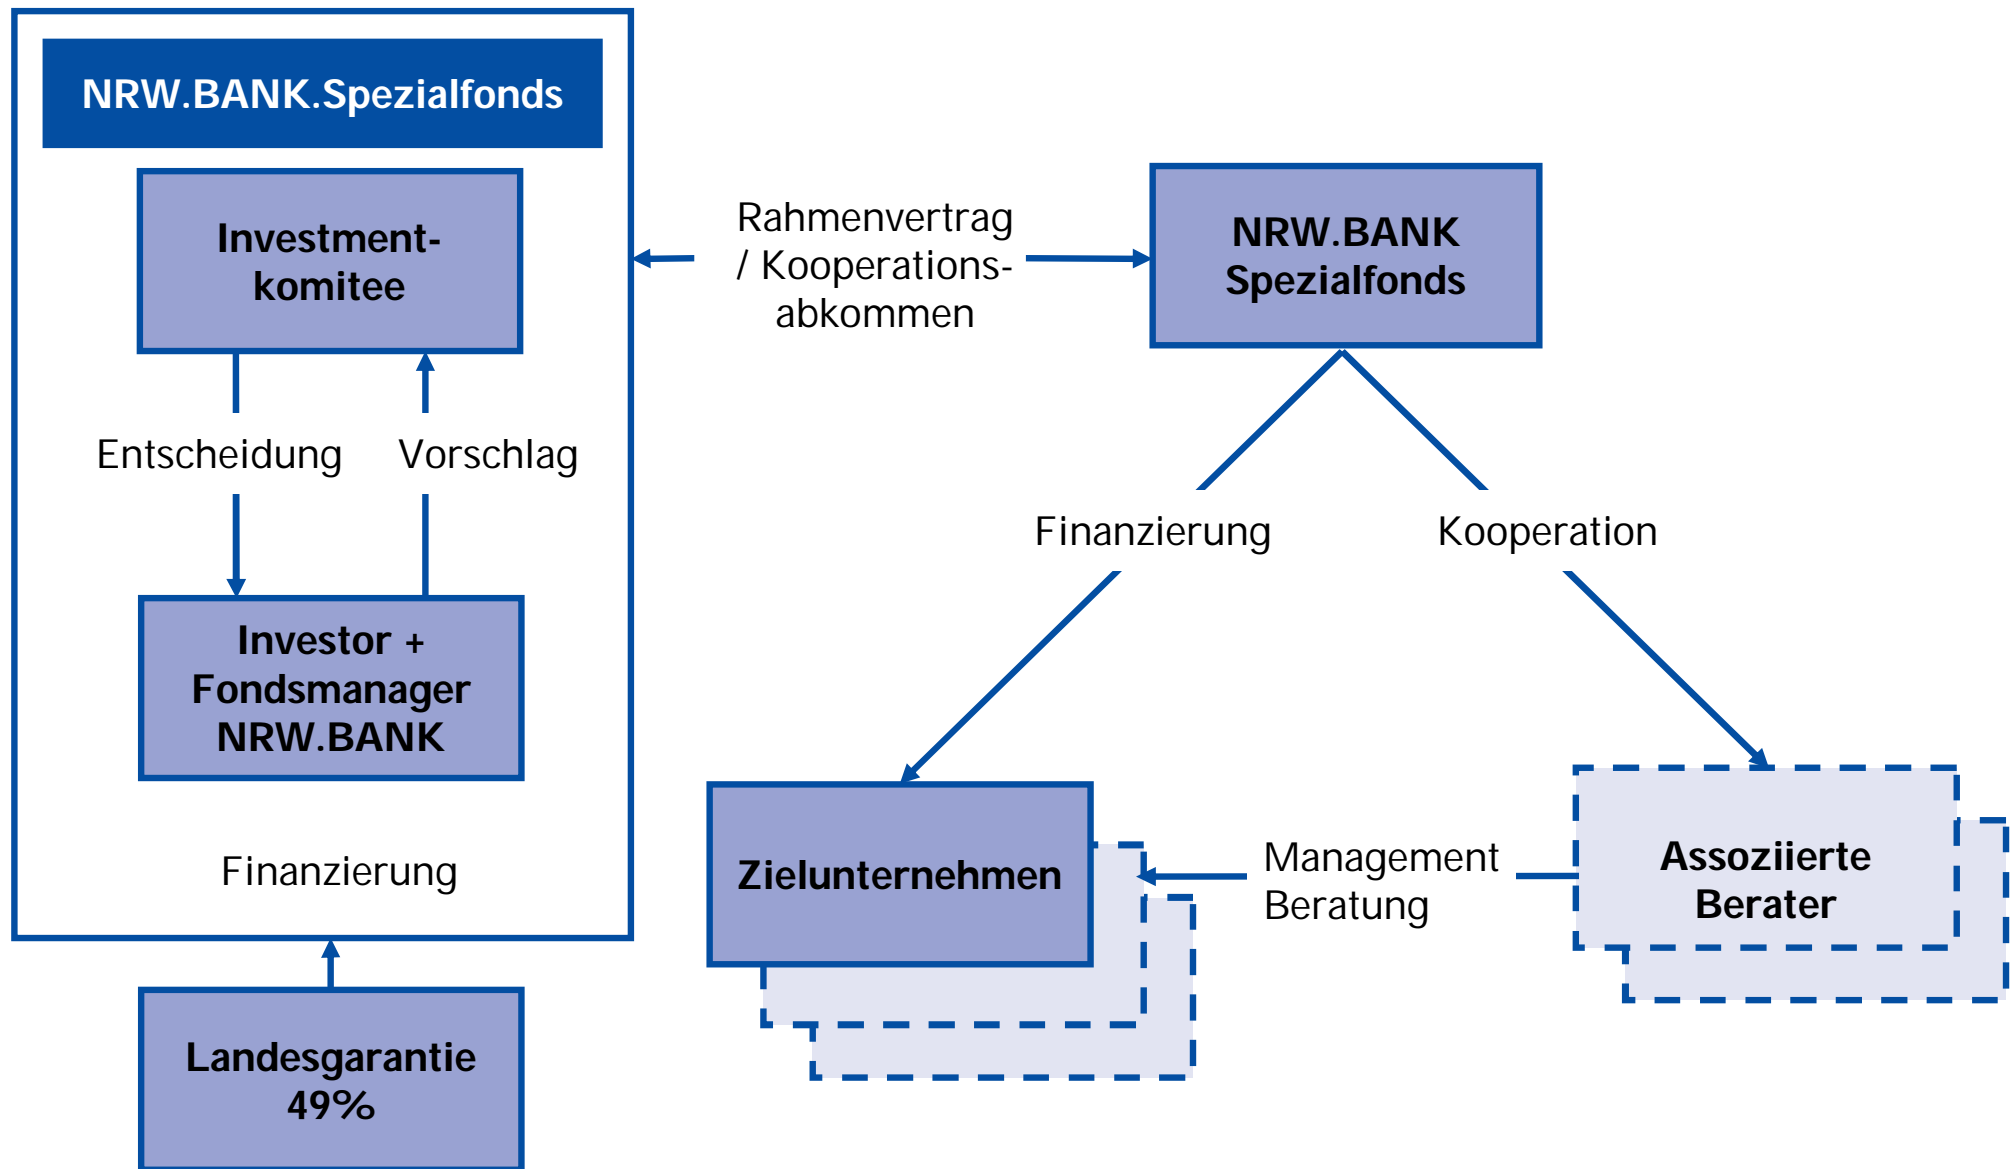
NRW.BANK.Spezialfonds

Investmentkomitee

Entscheidung

Vorschlag

Investor + Fondsmanager NRW.BANK

Finanzierung

Landesgarantie 49%

Rahmenvertrag / Kooperationsabkommen

NRW.BANK Spezialfonds

Finanzierung

Kooperation

Zielunternehmen

Management Beratung

Assoziierte Berater